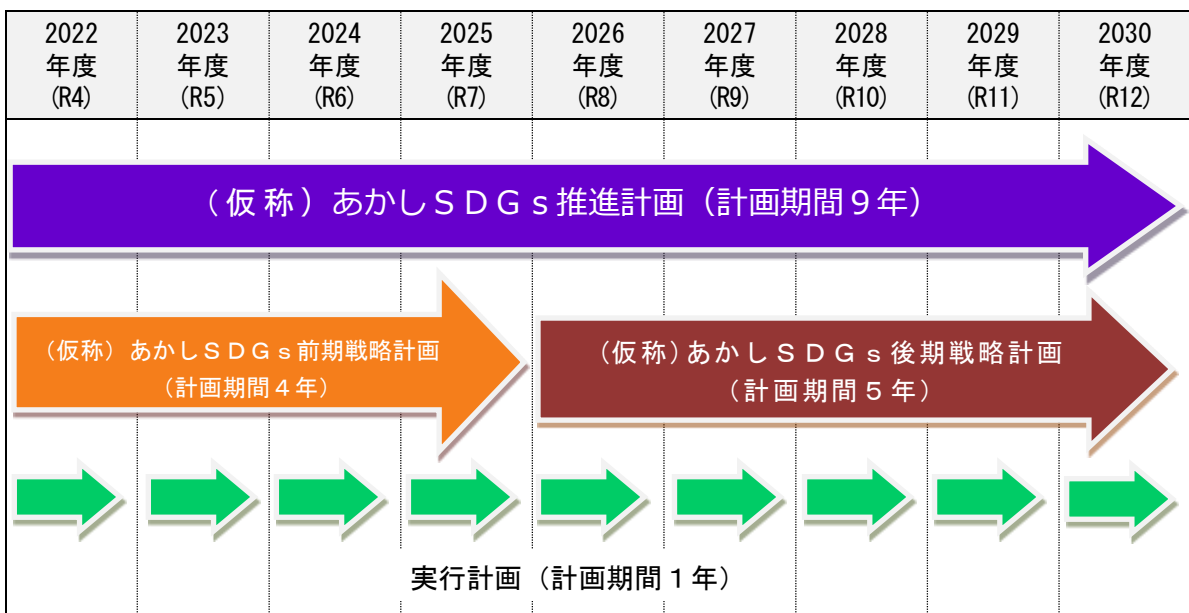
| 2022 年度 (R4) | 2023 年度 (R5) | 2024 年度 (R6) | 2025 年度 (R7) | 2026 年度 (R8) | 2027 年度 (R9) | 2028 年度 (R10) | 2029 年度 (R11) | 2030 年度 (R12) |
|---|---|---|---|---|---|---|---|---|

（仮称）あかしＳＤＧｓ推進計画（計画期間９年）

（仮称）あかしＳＤＧｓ前期戦略計画
（計画期間４年）

（仮称）あかしＳＤＧｓ後期戦略計画
（計画期間５年）

実行計画（計画期間１年）